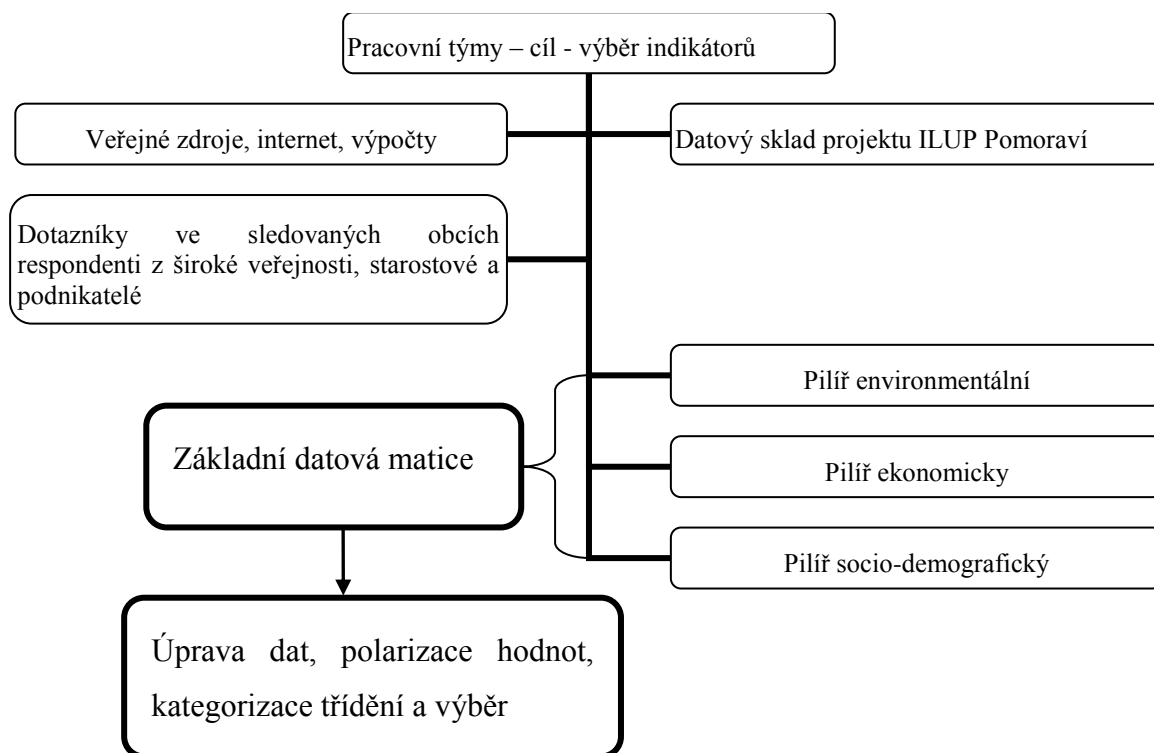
Pracovní týmy – cíl - výběr indikátorů

Veřejné zdroje, internet, výpočty

Datový sklad projektu ILUP Pomoraví

Dotazníky ve sledovaných obcích respondenti z široké veřejnosti, starostové a podnikatelé

Pilíř environmentální

Základní datová matice

Pilíř ekonomicky

Pilíř socio-demografický

Úprava dat, polarizace hodnot, kategorizace třídění a výběr